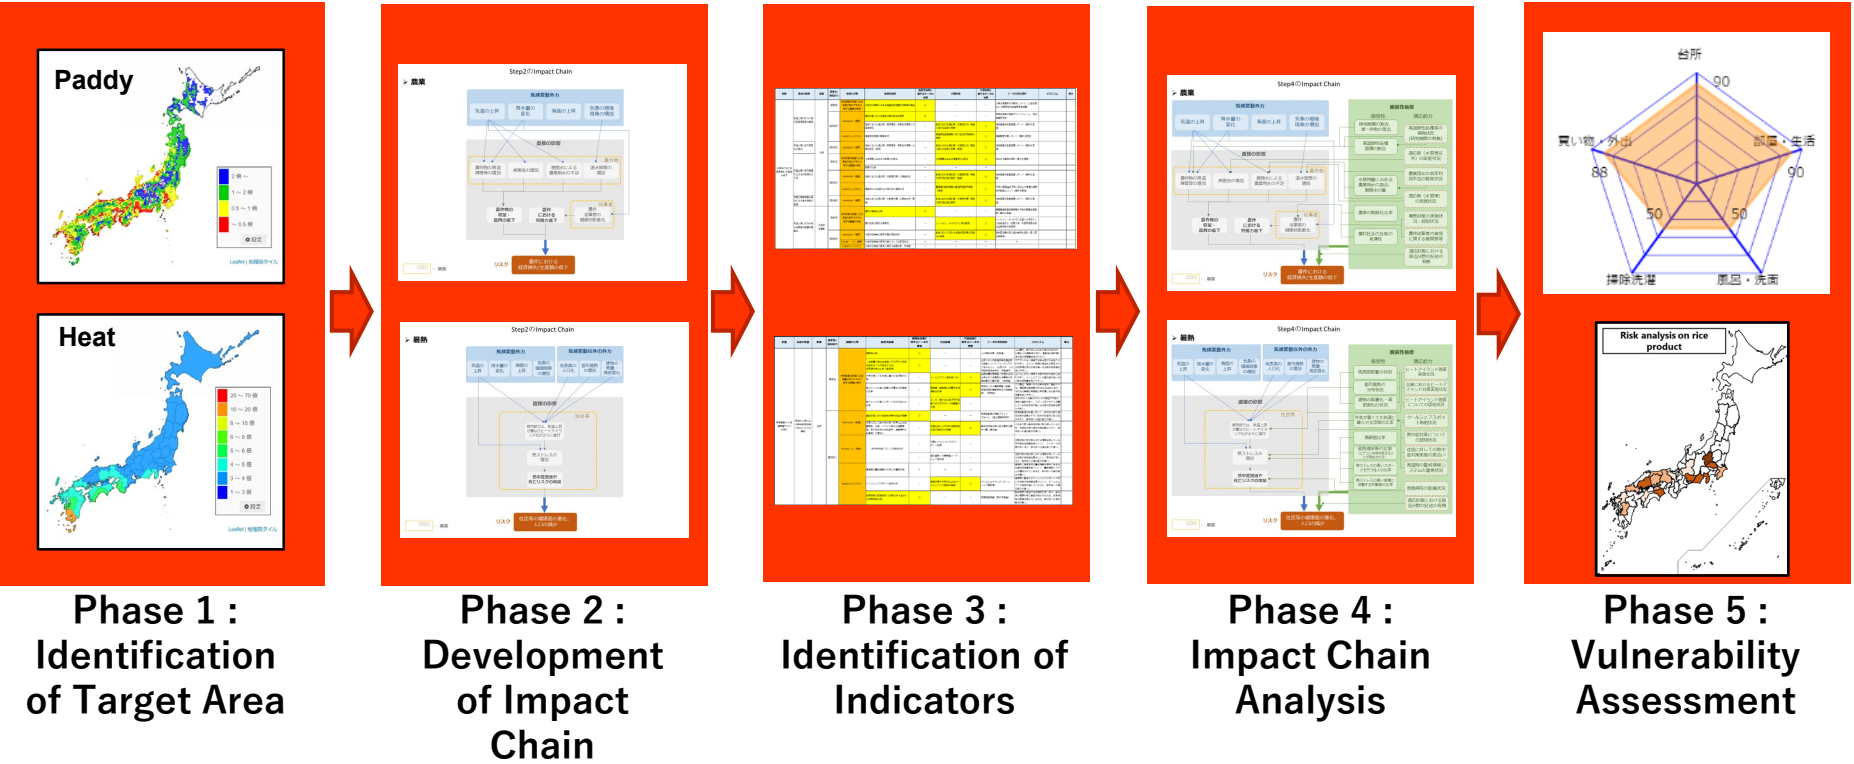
Paddy

2倍～
1～2倍
0.5～1倍
～0.5倍
設定

Leaflet | 地理院タイル

Heat

20～70倍
10～20倍
8～10倍
6～8倍
5～6倍
4～5倍
3～4倍
1～3倍
設定

Leaflet | 地理院タイル

Step2のImpact Chain

農業

気候変動外力

影響の影響

リスク

Step2のImpact Chain

暑熱

気候変動外力

気候変動以外の外力

影響の影響

リスク

Step4のImpact Chain

農業

気候変動外力

影響の影響

脆弱性指標

リスク

Step4のImpact Chain

暑熱

気候変動外力

気候変動以外の外力

影響の影響

脆弱性指標

リスク

台所
90
買い物・外出
部屋・生活
88
90
50
50
掃除洗濯
風呂・洗面

Risk analysis on rice product

Phase 1 : Identification of Target Area

Phase 2 : Development of Impact Chain

Phase 3 : Identification of Indicators

Phase 4 : Impact Chain Analysis

Phase 5 : Vulnerability Assessment